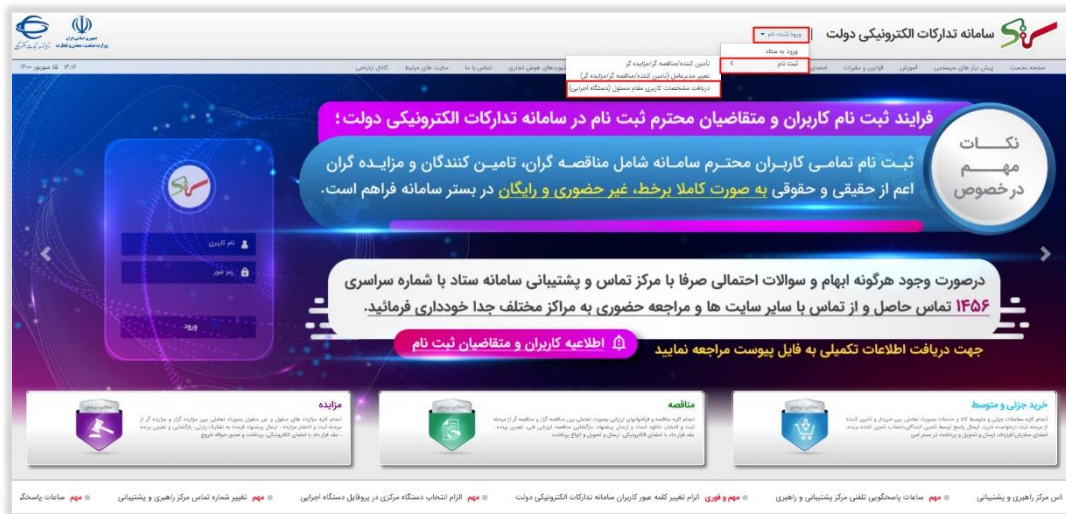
سامانه تدارکات الکترونیکی دولت

ورود/ثبت نام

ورود به ستاد

ثبت نام

تامین کننده/مناقصه گر/مزایده گر

تغییر مدیرعامل (تامین کننده/مناقصه گر/مزایده گر)

دریافت مشخصات کاربری مقام مسئول (دستگاه اجرایی)

جمهوری اسلامی ایران
وزارت صنعت، معدن و تجارت

۱۴:۱۶ | ۱۵ شهریور ۱۴۰۰

صفحه نخست | پیش نیاز های سیستمی | آموزش | قوانین و مقررات | اعضای | سودهای هوش تجاری | تماس با ما | سایت های مرتبط | کانال ارتباطی

فرایند ثبت نام کاربران و متقاضیان محترم ثبت نام در سامانه تدارکات الکترونیکی دولت؛

نکات مهم درخصوص

ثبت نام تمامی کاربران محترم سامانه شامل مناقصه گران، تامین کنندگان و مزایده گران اعم از حقیقی و حقوقی به صورت کاملا برخط، غیر حضوری و رایگان در بستر سامانه فراهم است.

نام کاربری

رمز عبور

ورود

درصورت وجود هرگونه ابهام و سوالات احتمالی صرفا با مرکز تماس و پشتیبانی سامانه ستاد با شماره سراسری ۱۴۵۶ تماس حاصل و از تماس با سایر سایت ها و مراجعه حضوری به مراکز مختلف جدا خودداری فرمائید.

جهت دریافت اطلاعات تکمیلی به فایل پیوست مراجعه نمایید

اطلاعیه کاربران و متقاضیان ثبت نام

خرید جزئی و متوسط

مناقصه

مزایده

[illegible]

مهم ساعات پاسخگویی تلفنی مرکز پشتیبانی و راهبری | مهم و فوری الزام تغییر کلمه عبور کاربران سامانه تدارکات الکترونیکی دولت | مهم الزام انتخاب دستگاه مرکزی در پروفایل دستگاه اجرایی | مهم تغییر شماره تماس مرکز راهبری و پشتیبانی | مهم ساعات پاسخگ